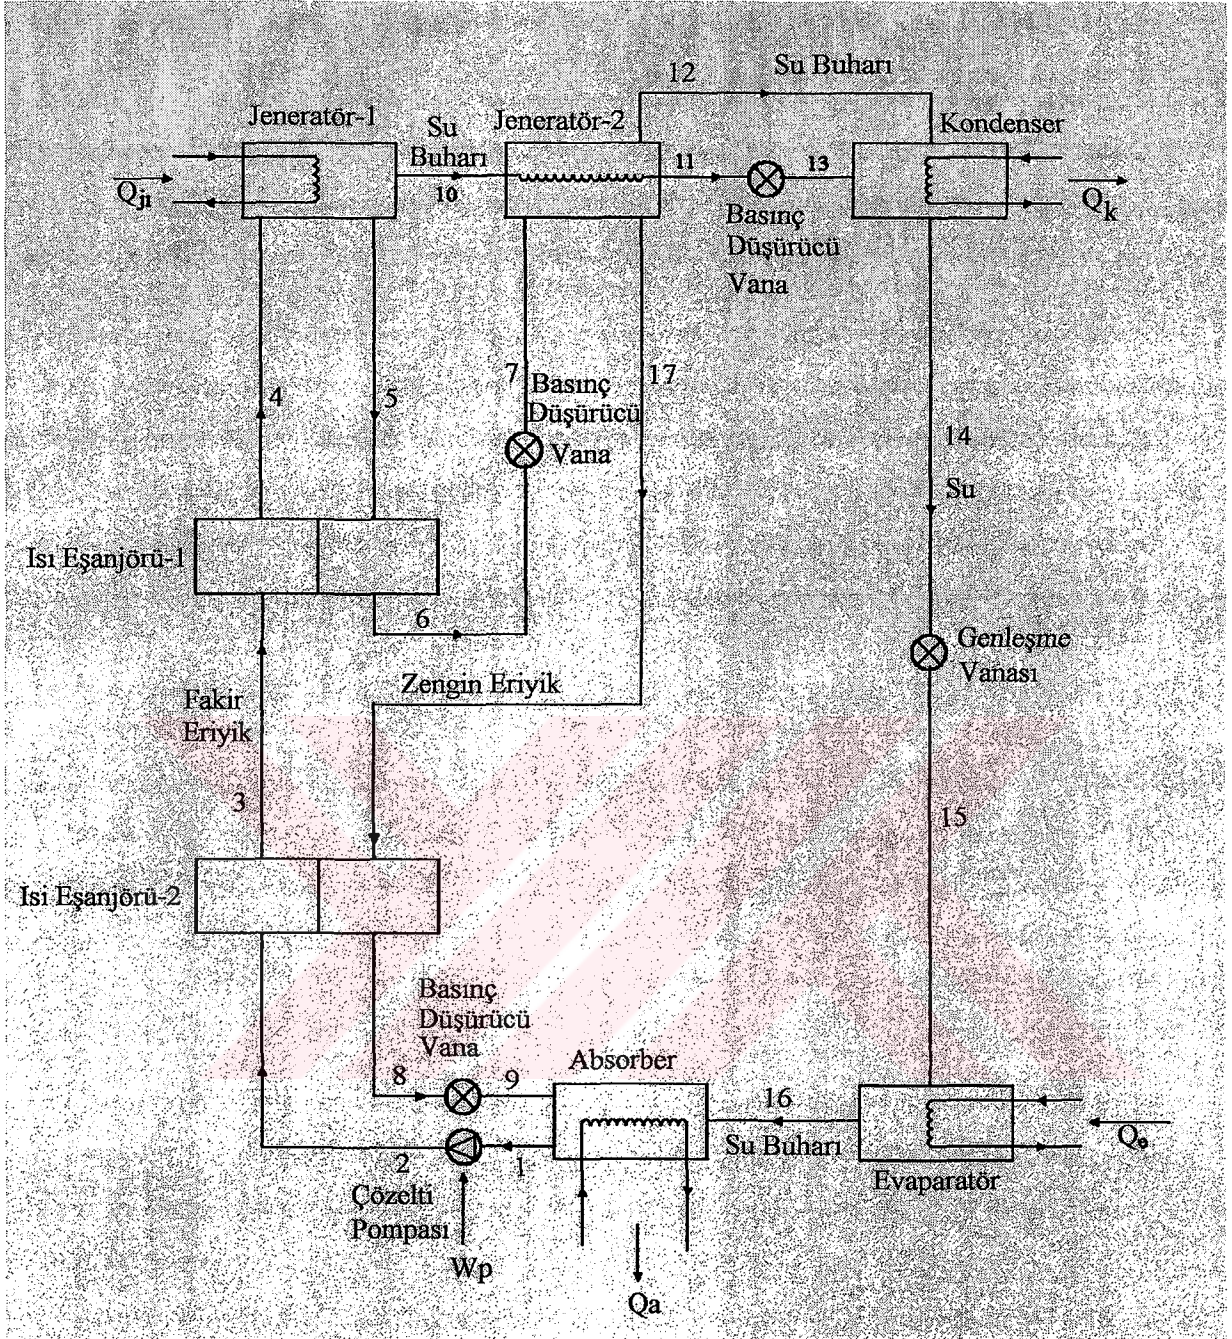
12

Su Buharı

Jeneratör-1

Su Buharı

Jeneratör-2

Kondenser

$Q_{j1}$

10

11

13

$Q_k$

Basınç Düşürücü Vana

7

Basınç Düşürücü Vana

17

4

5

14

Su

Isı Eşanjörü-1

6

Genleşme Vanası

Fakir Eriyik

Zengin Eriyik

3

15

Isı Eşanjörü-2

Basınç Düşürücü Vana

Absorber

8

9

16

Su Buharı

$Q_o$

2

1

Çözelti Pompası

Evaparatör

Wp

Qa